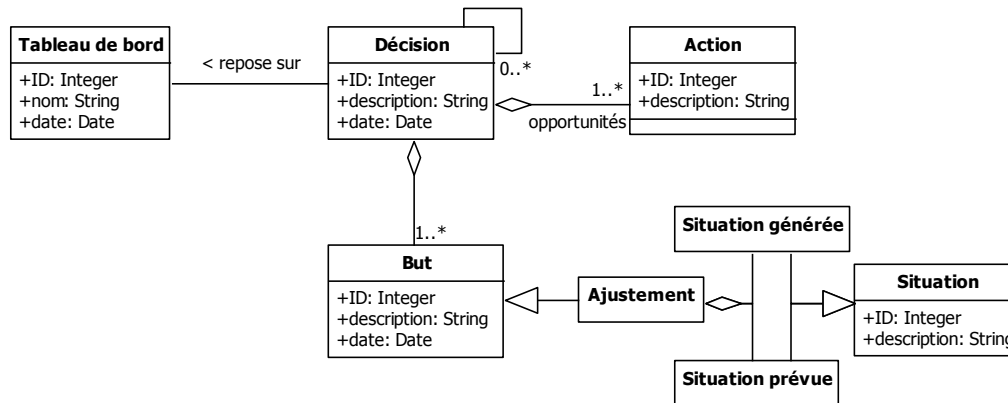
Tableau de bord
+ID: Integer
+nom: String
+date: Date

< repose sur

Décision
+ID: Integer
+description: String
+date: Date

0..*

1..*

opportunités

Action
+ID: Integer
+description: String

1..*

But
+ID: Integer
+description: String
+date: Date

Situation générée

Ajustement

Situation
+ID: Integer
+description: String

Situation prévue